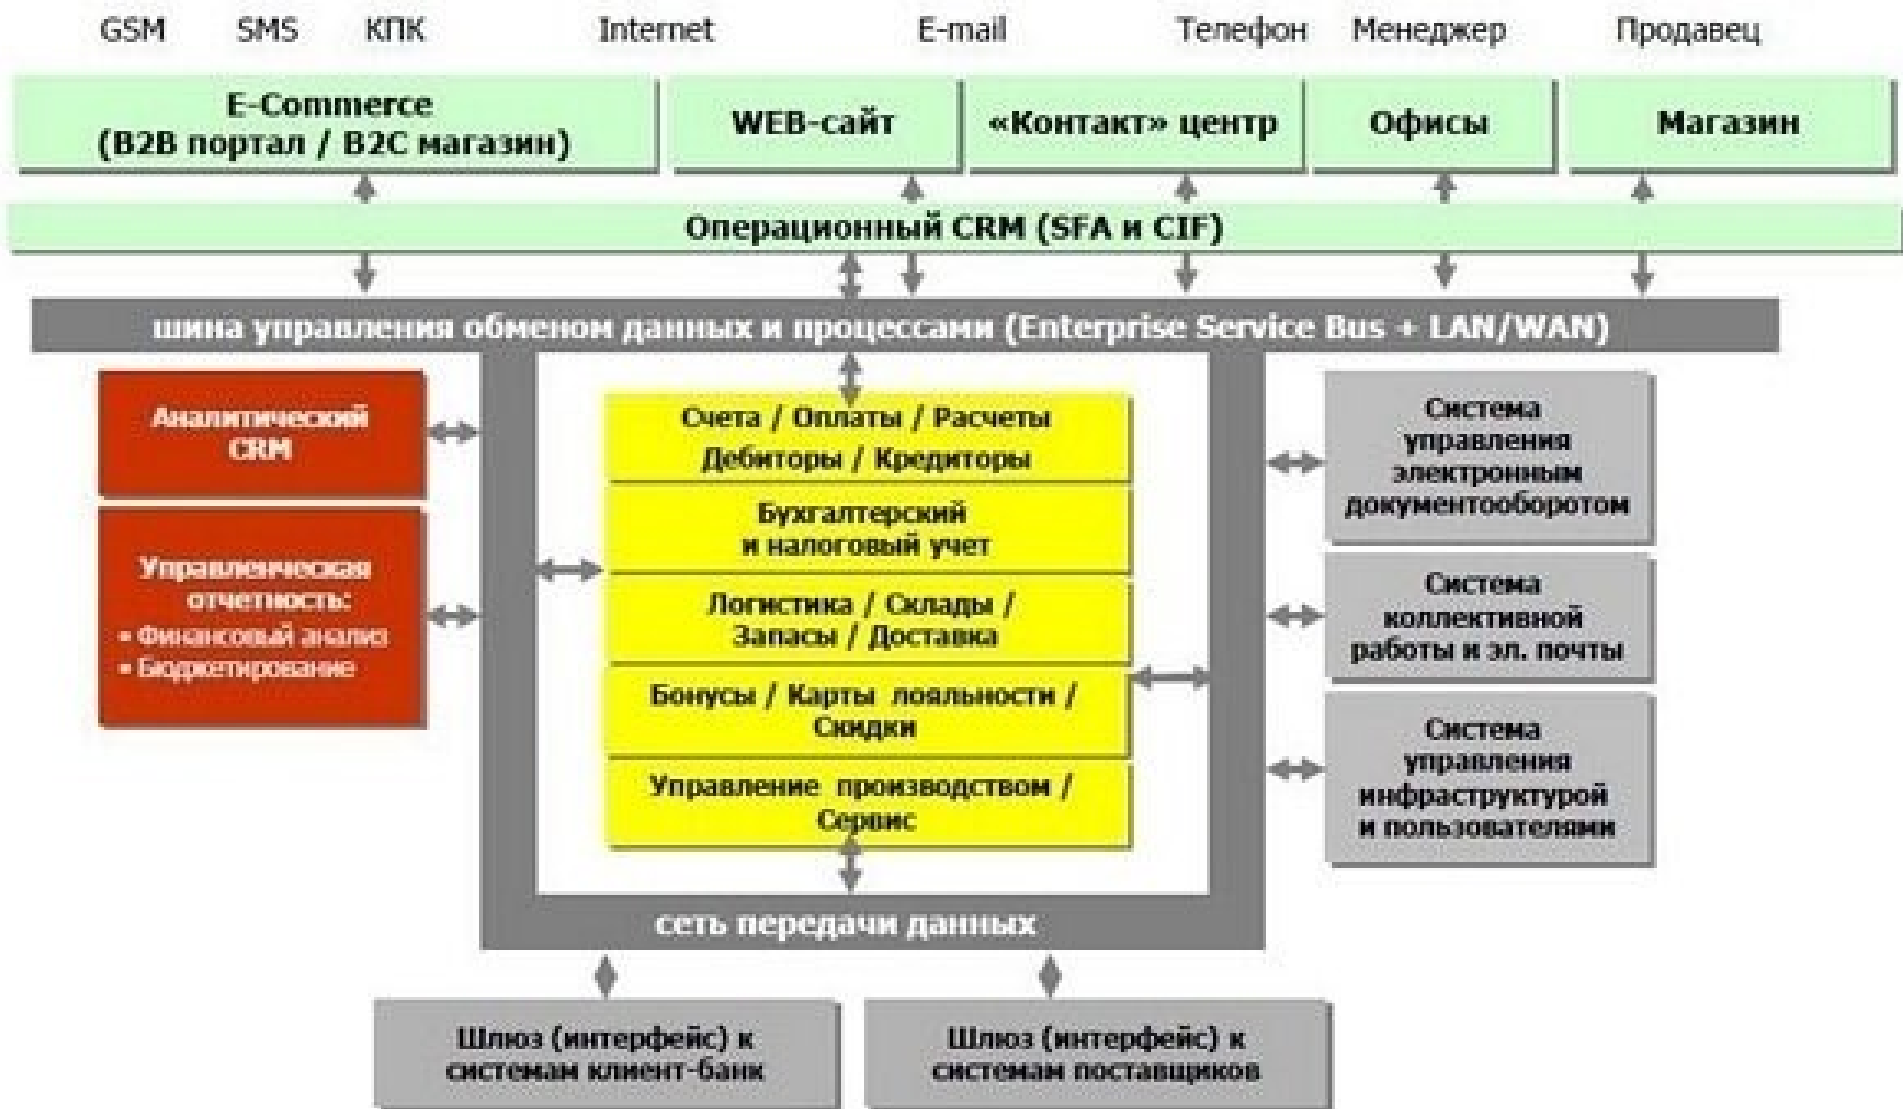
GSM SMS КПК Internet E-mail Телефон Менеджер Продавец

E-Commerce (B2B портал / B2C магазин)

WEB-сайт

«Контакт» центр

Офисы

Магазин

Операционный CRM (SFA и CIF)

шина управления обменом данных и процессами (Enterprise Service Bus + LAN/WAN)

Аналитический CRM

Управленческая отчетность:
• Финансовый анализ
• Бюджетирование

Счета / Оплаты / Расчеты
Дебиторы / Кредиторы

Бухгалтерский и налоговый учет

Логистика / Склады / Запасы / Доставка

Бонусы / Карты лояльности / Скидки

Управление производством / Сервис

Система управления электронным документооборотом

Система коллективной работы и эл. почты

Система управления инфраструктурой и пользователями

сеть передачи данных

Шлюз (интерфейс) к системам клиент-банк

Шлюз (интерфейс) к системам поставщиков